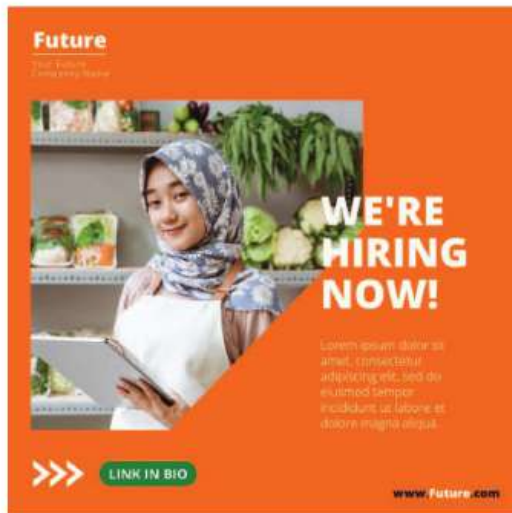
Future

Your Future Company Name

WE'RE HIRING NOW!

Lorem ipsum dolor sit amet, consectetur adipiscing elit, sed do eiusmod tempor incididunt ut labore et dolore magna aliqua.

LINK IN BIO

www.Future.com